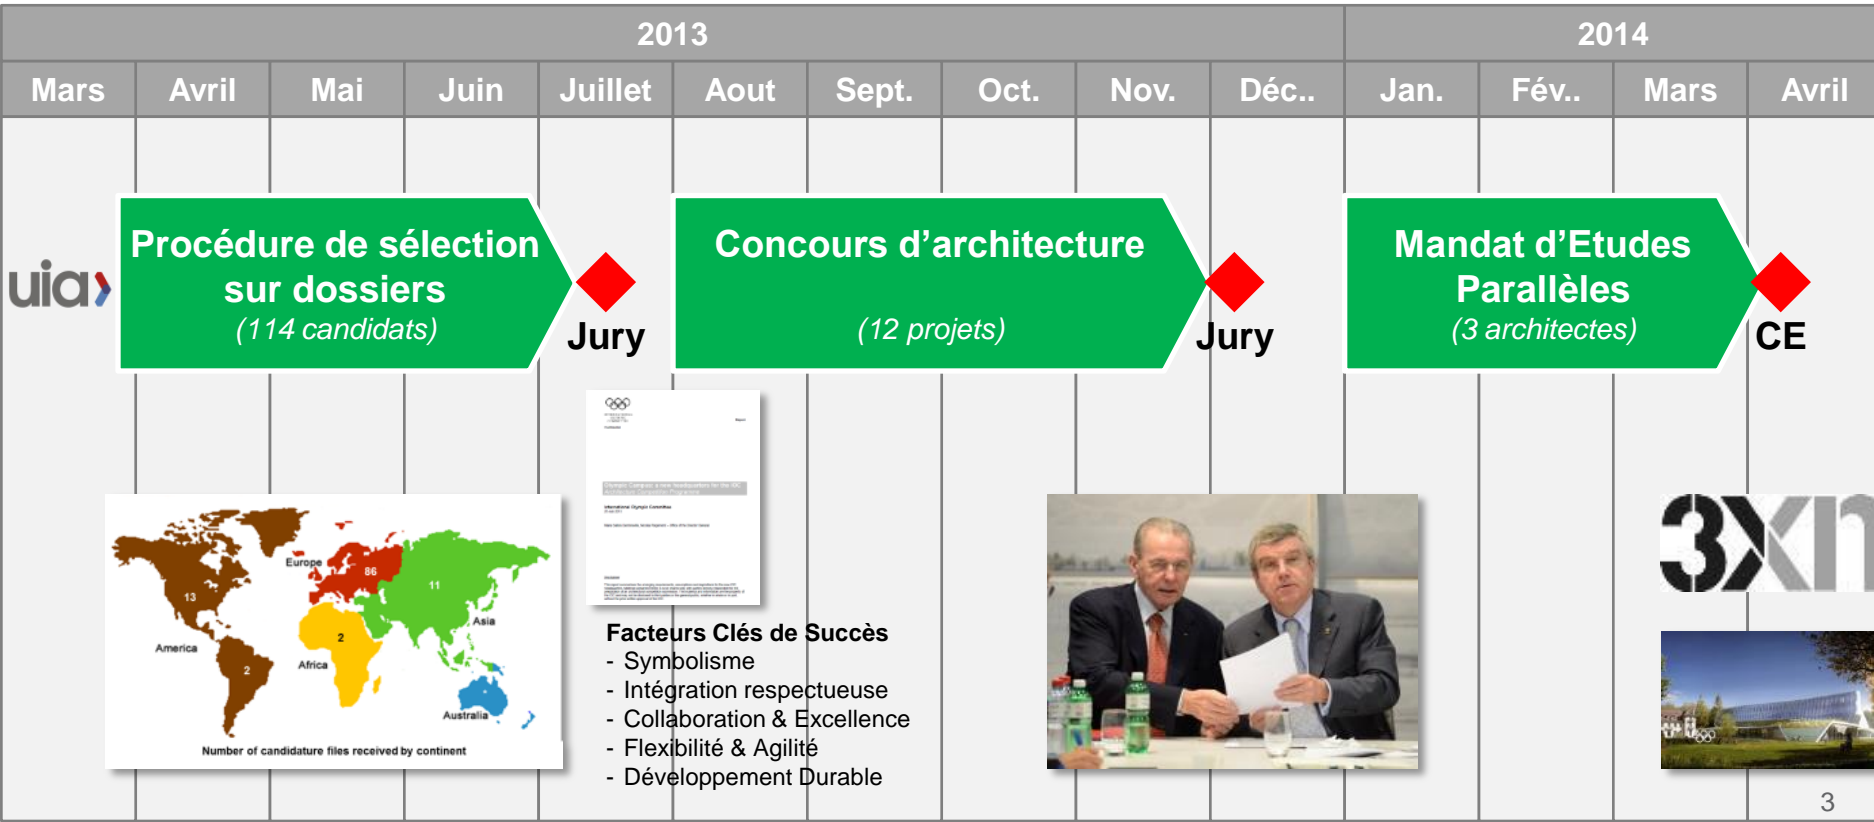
| 2013 | | | | | | | | | | 2014 | | | |
|---|---|---|---|---|---|---|---|---|---|---|---|---|---|
| Mars | Avril | Mai | Juin | Juillet | Aout | Sept. | Oct. | Nov. | Déc.. | Jan. | Fév.. | Mars | Avril |

uia

Procédure de sélection sur dossiers
(114 candidats)

Jury

Concours d'architecture
(12 projets)

Jury

Mandat d'Etudes Parallèles
(3 architectes)

CE

Europe
86
13
11
Asia
2
America
Africa
2
Australia
Number of candidature files received by continent

Facteurs Clés de Succès
- Symbolisme
- Intégration respectueuse
- Collaboration & Excellence
- Flexibilité & Agilité
- Développement Durable

3XN

3